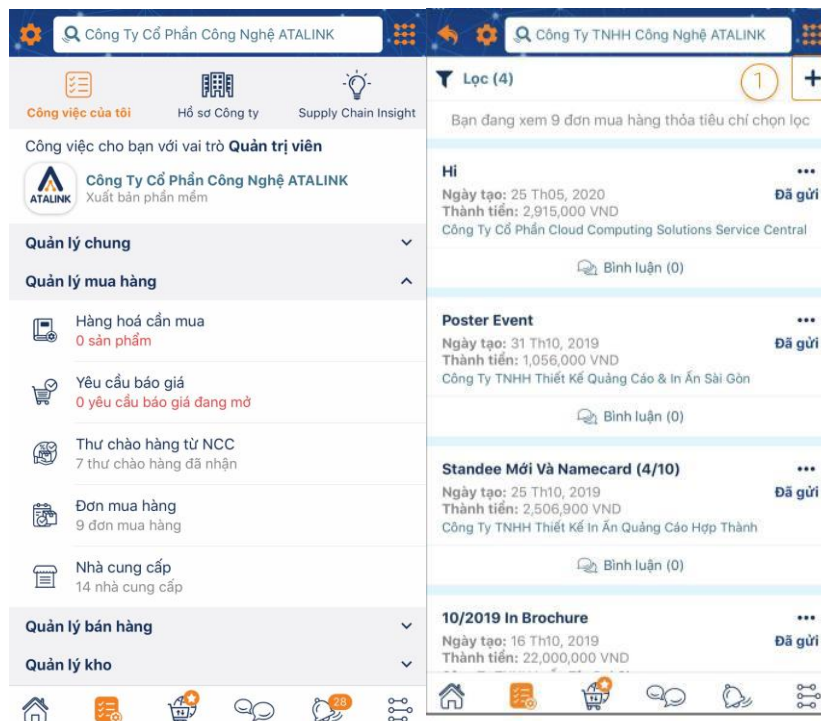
Công Ty Cổ Phần Công Nghệ ATALINK

Công việc của tôi
Hồ sơ Công ty
Supply Chain Insight

Công việc cho bạn với vai trò **Quản trị viên**

ATALINK
Công Ty Cổ Phần Công Nghệ ATALINK
Xuất bản phần mềm

Quản lý chung

Quản lý mua hàng

Hàng hoá cần mua
0 sản phẩm

Yêu cầu báo giá
0 yêu cầu báo giá đang mở

Thư chào hàng từ NCC
7 thư chào hàng đã nhận

Đơn mua hàng
9 đơn mua hàng

Nhà cung cấp
14 nhà cung cấp

Quản lý bán hàng

Quản lý kho

28

Công Ty TNHH Công Nghệ ATALINK

Lọc (4)

1

+

Bạn đang xem 9 đơn mua hàng thỏa tiêu chí chọn lọc

Hi
Ngày tạo: 25 Th05, 2020
Thành tiền: 2,915,000 VND
Công Ty Cổ Phần Cloud Computing Solutions Service Central
Đã gửi
Bình luận (0)

Poster Event
Ngày tạo: 31 Th10, 2019
Thành tiền: 1,056,000 VND
Công Ty TNHH Thiết Kế Quảng Cáo & In Ấn Sài Gòn
Đã gửi
Bình luận (0)

Standee Mới Và Namecard (4/10)
Ngày tạo: 25 Th10, 2019
Thành tiền: 2,506,900 VND
Công Ty TNHH Thiết Kế In Ấn Quảng Cáo Hợp Thành
Đã gửi
Bình luận (0)

10/2019 In Brochure
Ngày tạo: 16 Th10, 2019
Thành tiền: 22,000,000 VND
Đã gửi